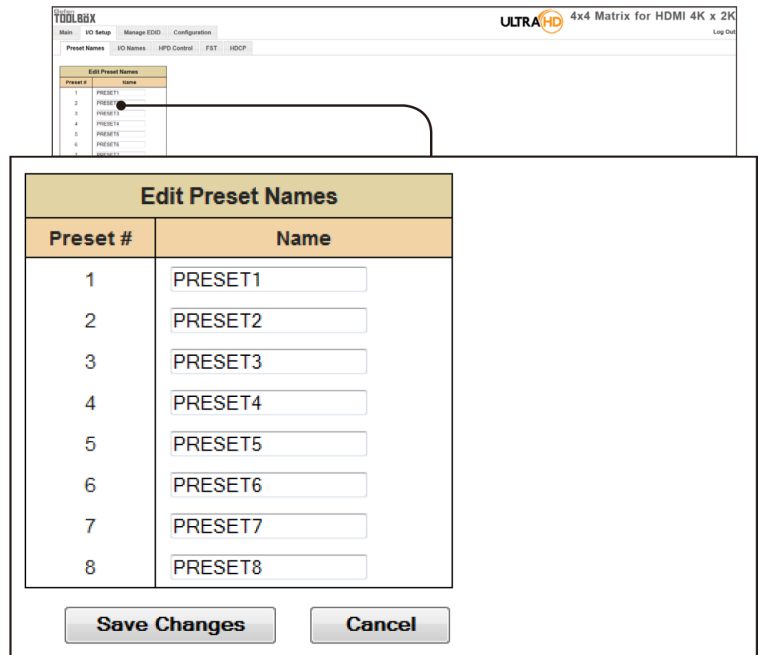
Gefen TOOLBOX

ULTRA HD 4x4 Matrix for HDMI 4K x 2K

Main | I/O Setup | Manage EDID | Configuration

Log Out

Preset Names | I/O Names | HPD Control | FST | HDCP

Edit Preset Names

| Preset # | Name |
|---|---|
| 1 | PRESET1 |
| 2 | PRESET2 |
| 3 | PRESET3 |
| 4 | PRESET4 |
| 5 | PRESET5 |
| 6 | PRESET6 |
| 7 | PRESET7 |

Edit Preset Names

| Preset # | Name |
|---|---|
| 1 | PRESET1 |
| 2 | PRESET2 |
| 3 | PRESET3 |
| 4 | PRESET4 |
| 5 | PRESET5 |
| 6 | PRESET6 |
| 7 | PRESET7 |
| 8 | PRESET8 |

Save Changes | Cancel